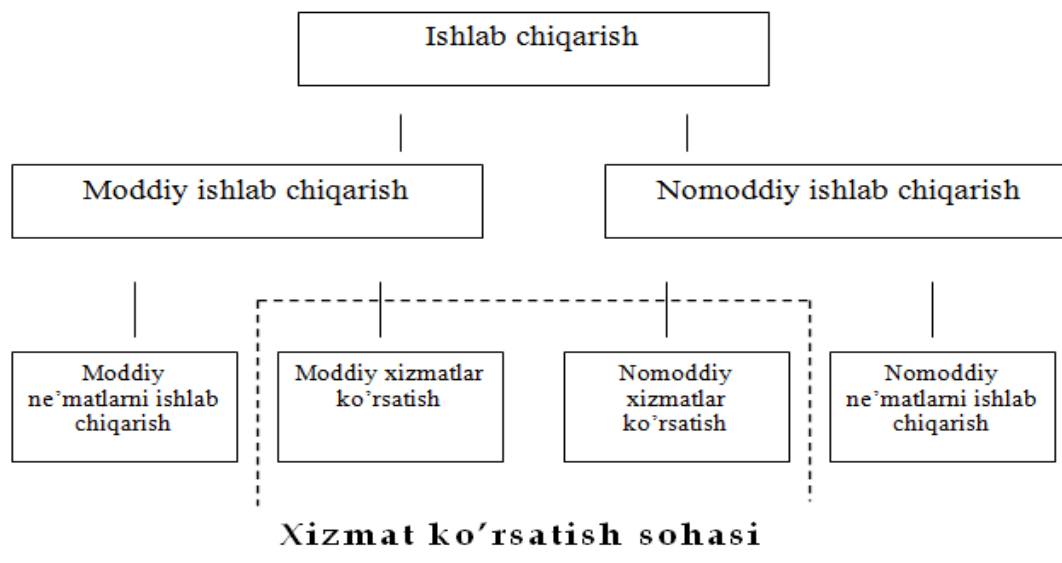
Ishlab chiqarish

Moddiy ishlab chiqarish

Nomoddiy ishlab chiqarish

Moddiy ne'matlarni ishlab chiqarish

Moddiy xizmatlar ko'rsatish

Nomoddiy xizmatlar ko'rsatish

Nomoddiy ne'matlarni ishlab chiqarish

Xizmat ko'rsatish sohasi